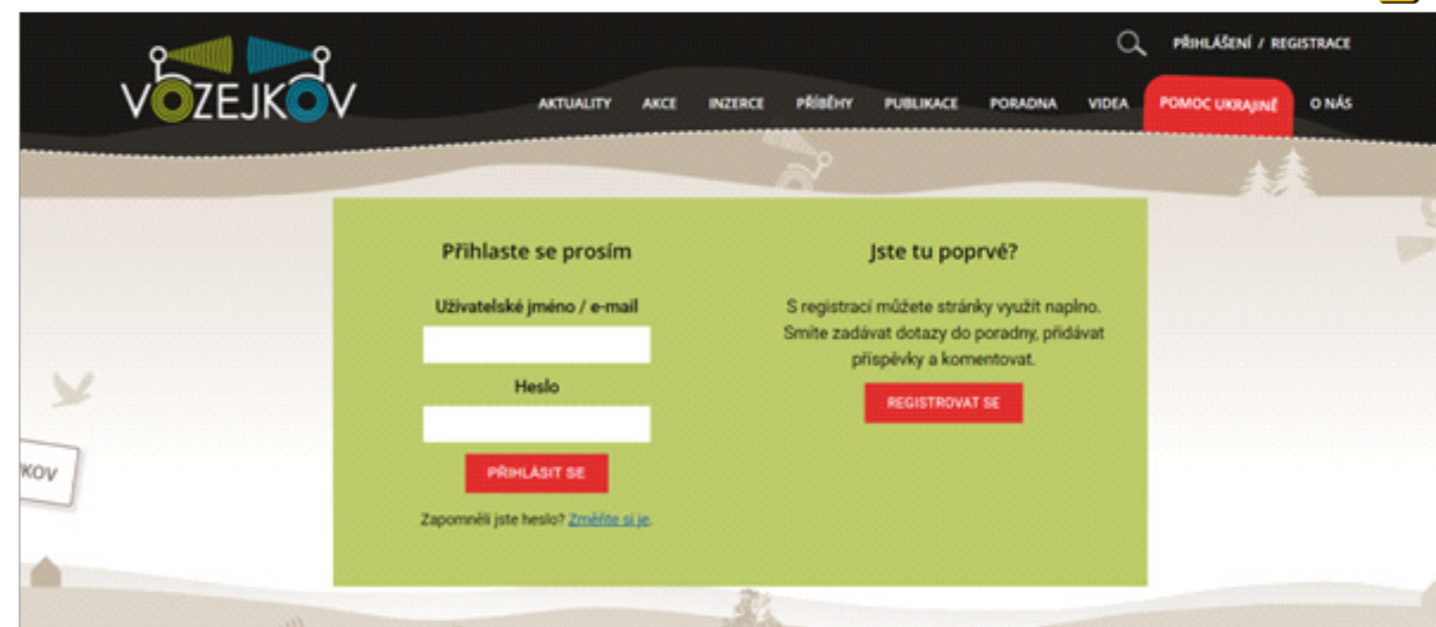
VOZEJKOV

PŘIHLÁŠENÍ / REGISTRACE

AKTUALITY AKCE INZERCE PŘÍBĚHY PUBLIKACE PORADNA VIDEA POMOC UKRAJINĚ O NÁS

Přihlaste se prosím

Uživatelské jméno / e-mail

Heslo

PŘIHLÁSIT SE

Zapomněli jste heslo? Změňte si je.

Jste tu poprvé?

S registrací můžete stránky využít naplno. Smíte zadávat dotazy do poradny, přidávat příspěvky a komentovat.

REGISTROVAT SE

KOV